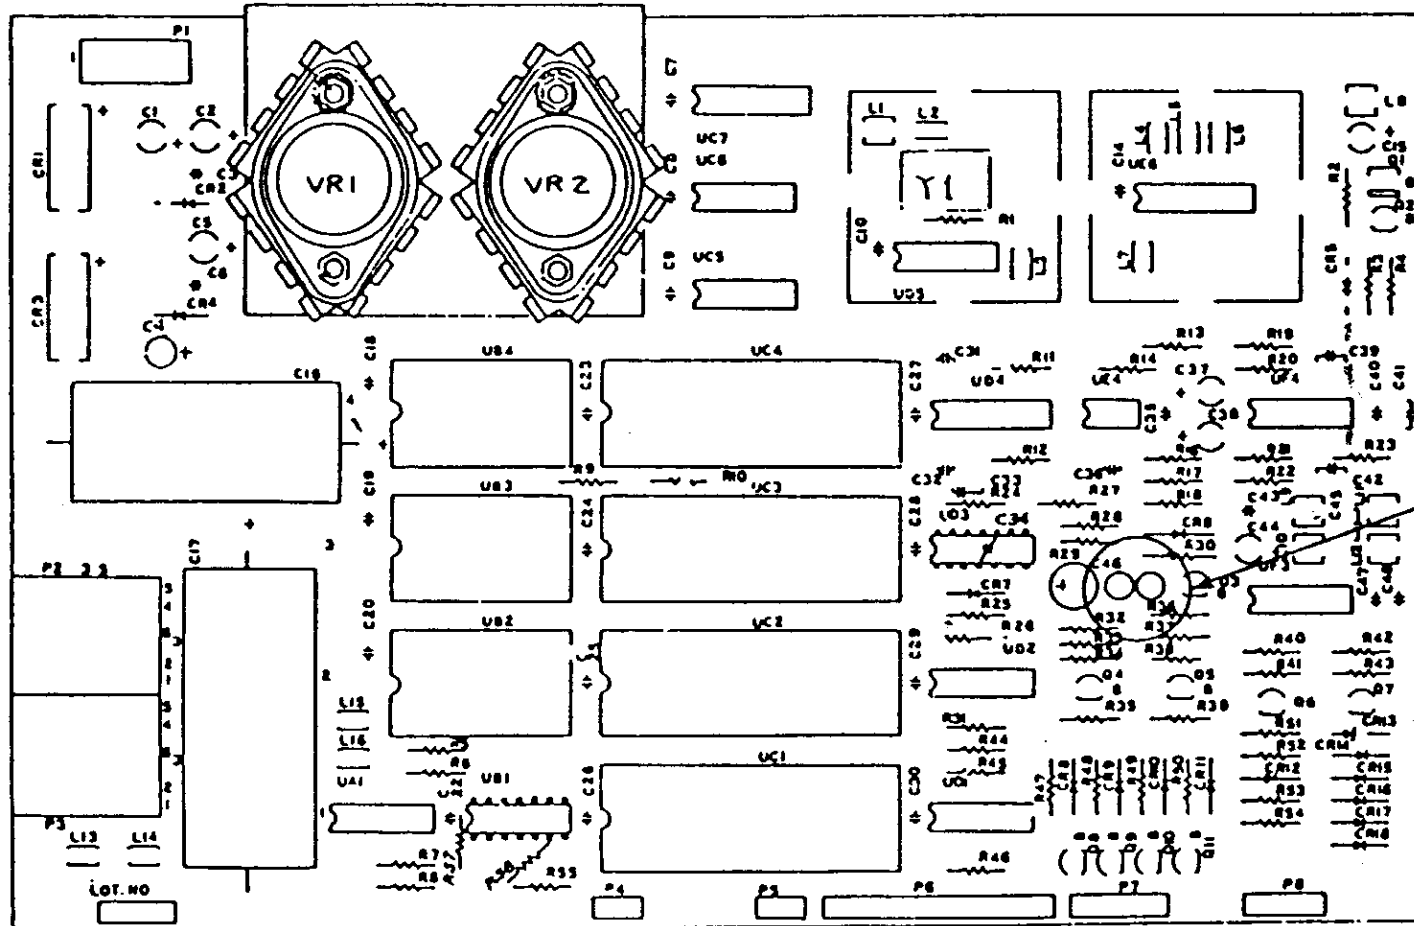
P1
CR1
C1
C2
C3
CR2
C5
C6
CR3
CR4
C4
VR1
VR2
C7
UC7
UC6
C9
UC5
L1
L2
Y1
R1
C10
UD5
C14
UC8
L4
L5
L3
L8
C15
Q1
Q2
R2
C16
R3
R4
C19
C18
UB4
C23
UC4
C31
C27
UD4
R11
R13
R14
UE4
C37
C35
R19
R20
UF4
C39
C40
C41
C38
R9
R10
C32
C33
R22
C36
R27
R12
R16
R17
R18
R21
R22
R23
C43
C45
C42
C44
C19
UB3
C24
UC3
C28
UD3
C34
R28
CR8
R30
R29
C46
Q3
C47
C48
UF3
CR7
R25
R26
UD2
R32
R33
R36
R37
R31
R40
R41
R42
R43
Q4
Q5
Q6
Q7
R35
R38
CR13
P2
C17
C20
UB2
UC2
C29
L15
L16
UA1
R5
R6
UB1
C26
UC1
C30
UD1
R44
R45
R47
R51
R52
CR14
CR12
CR15
CR16
R53
CR17
R54
CR18
P3
L13
L14
R7
R8
R55
R46
LOT. NO
P4
P5
P6
P7
P8